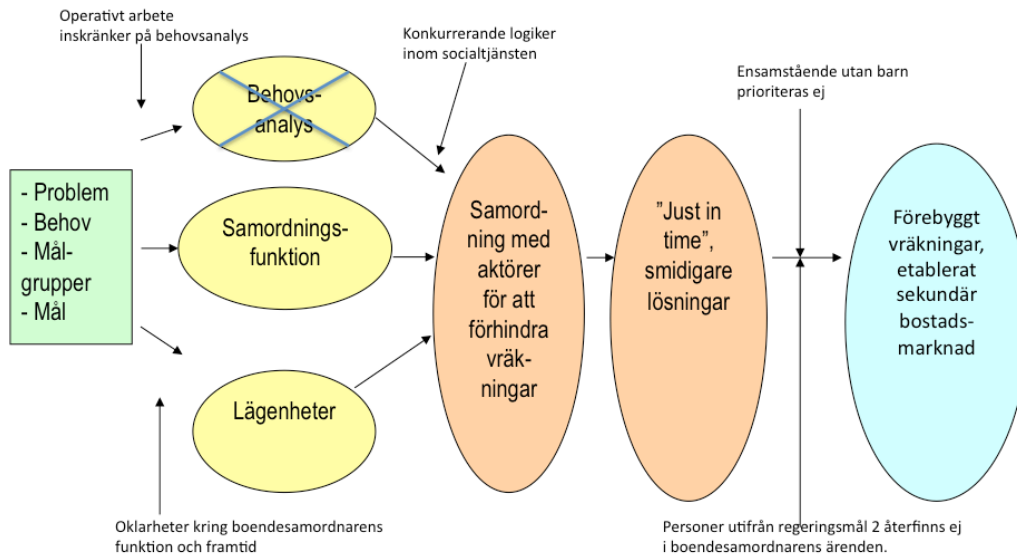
Operativt arbete inskränker på behovsanalys

Konkurrerande logiker inom socialtjänsten

Ensamstående utan barn prioriteras ej

- Problem
- Behov
- Målgrupper
- Mål

Behovsanalys

Samordningsfunktion

Lägenheter

Samordning med aktörer för att förhindra vräkningar

”Just in time”, smidigare lösningar

Förebyggt vräkningar, etablerat sekundär bostadsmarknad

Oklarheter kring boendesamordnarens funktion och framtid

Personer utifrån regeringsmål 2 återfinns ej i boendesamordnarens ärenden.